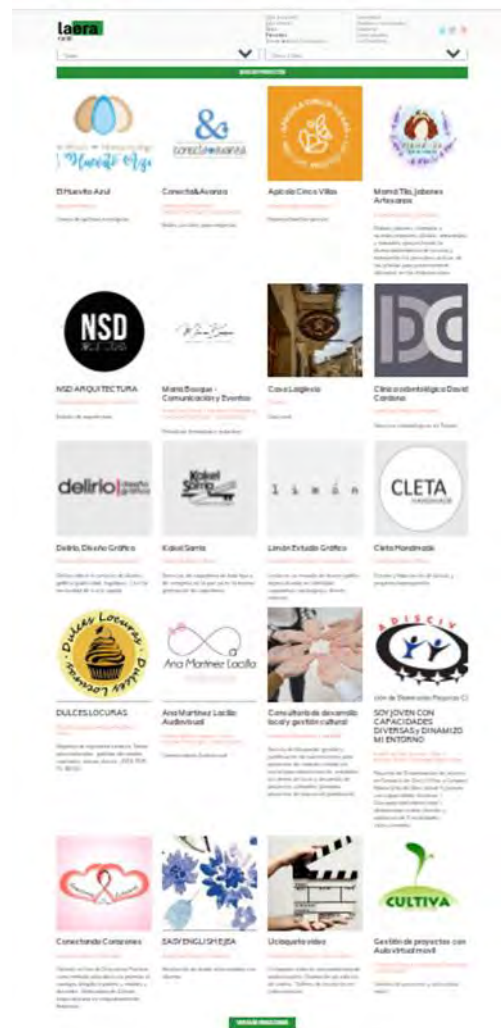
labora

El Mancito Azul

Conecta&Avanza

Apícola Cinco Villas

Mamá Tila, Jabones Artesanos

NSD

NSD ARQUITECTURA

María Bosque - Comunicación y Eventos

Casa Lagleyza

Clínica odontológica David Cardona

delirio

Delirio, Diseño Gráfico

Kabel Sierra

Limón Estudio Gráfico

CLETA

Cleta Handmade

DULCES LOCURAS

Ana Martínez Lacilla

Ana Martínez Lacilla Audiovisual

Consultoría de desarrollo local y gestión cultural

ADISCIV

SOY JOVEN CON CAPACIDADES DIVERSAS y DINAMIZO MI ENTORNO

Conectando Corazones

EASYENGLISHEJEA

Ucioquetú vídeo

CULTIVA

Gestión de proyectos con Aula virtual movil